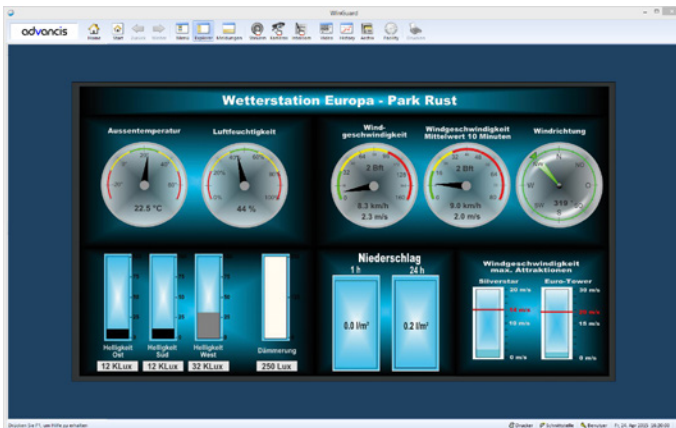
WinGuard

advancis

Wetterstation Europa - Park Rust

Aussentemperatur

Luftfeuchtigkeit

Wind-geschwindigkeit

Windgeschwindigkeit Mittelwert 10 Minuten

Windrichtung

22.5 °C

44 %

2 Bft

8.3 km/h

2.3 m/s

2 Bft

9.0 km/h

2.0 m/s

319

Niederschlag

1 h

24 h

0.0 l/m²

0.2 l/m²

Windgeschwindigkeit max. Attraktionen

Silverstar

Euro-Tower

20 m/s

15 m/s

0 m/s

30 m/s

15 m/s

0 m/s

Helligkeit Ost

Helligkeit Süd

Helligkeit West

Dämmerung

12 KLux

12 KLux

32 KLux

250 Lux